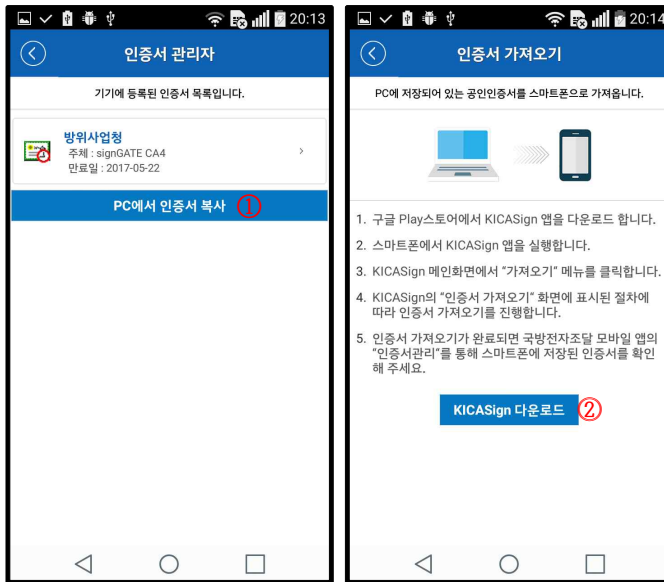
20:13

인증서 관리자

기기에 등록된 인증서 목록입니다.

방위사업청
주체 : signGATE CA4
만료일 : 2017-05-22

PC에서 인증서 복사 ①

20:14

인증서 가져오기

PC에 저장되어 있는 공인인증서를 스마트폰으로 가져옵니다.

1. 구글 Play스토어에서 KICASign 앱을 다운로드 합니다.
2. 스마트폰에서 KICASign 앱을 실행합니다.
3. KICASign 메인화면에서 "가져오기" 메뉴를 클릭합니다.
4. KICASign의 "인증서 가져오기" 화면에 표시된 절차에 따라 인증서 가져오기를 진행합니다.
5. 인증서 가져오기가 완료되면 국방전자조달 모바일 앱의 "인증서관리"를 통해 스마트폰에 저장된 인증서를 확인해 주세요.

KICASign 다운로드 ②